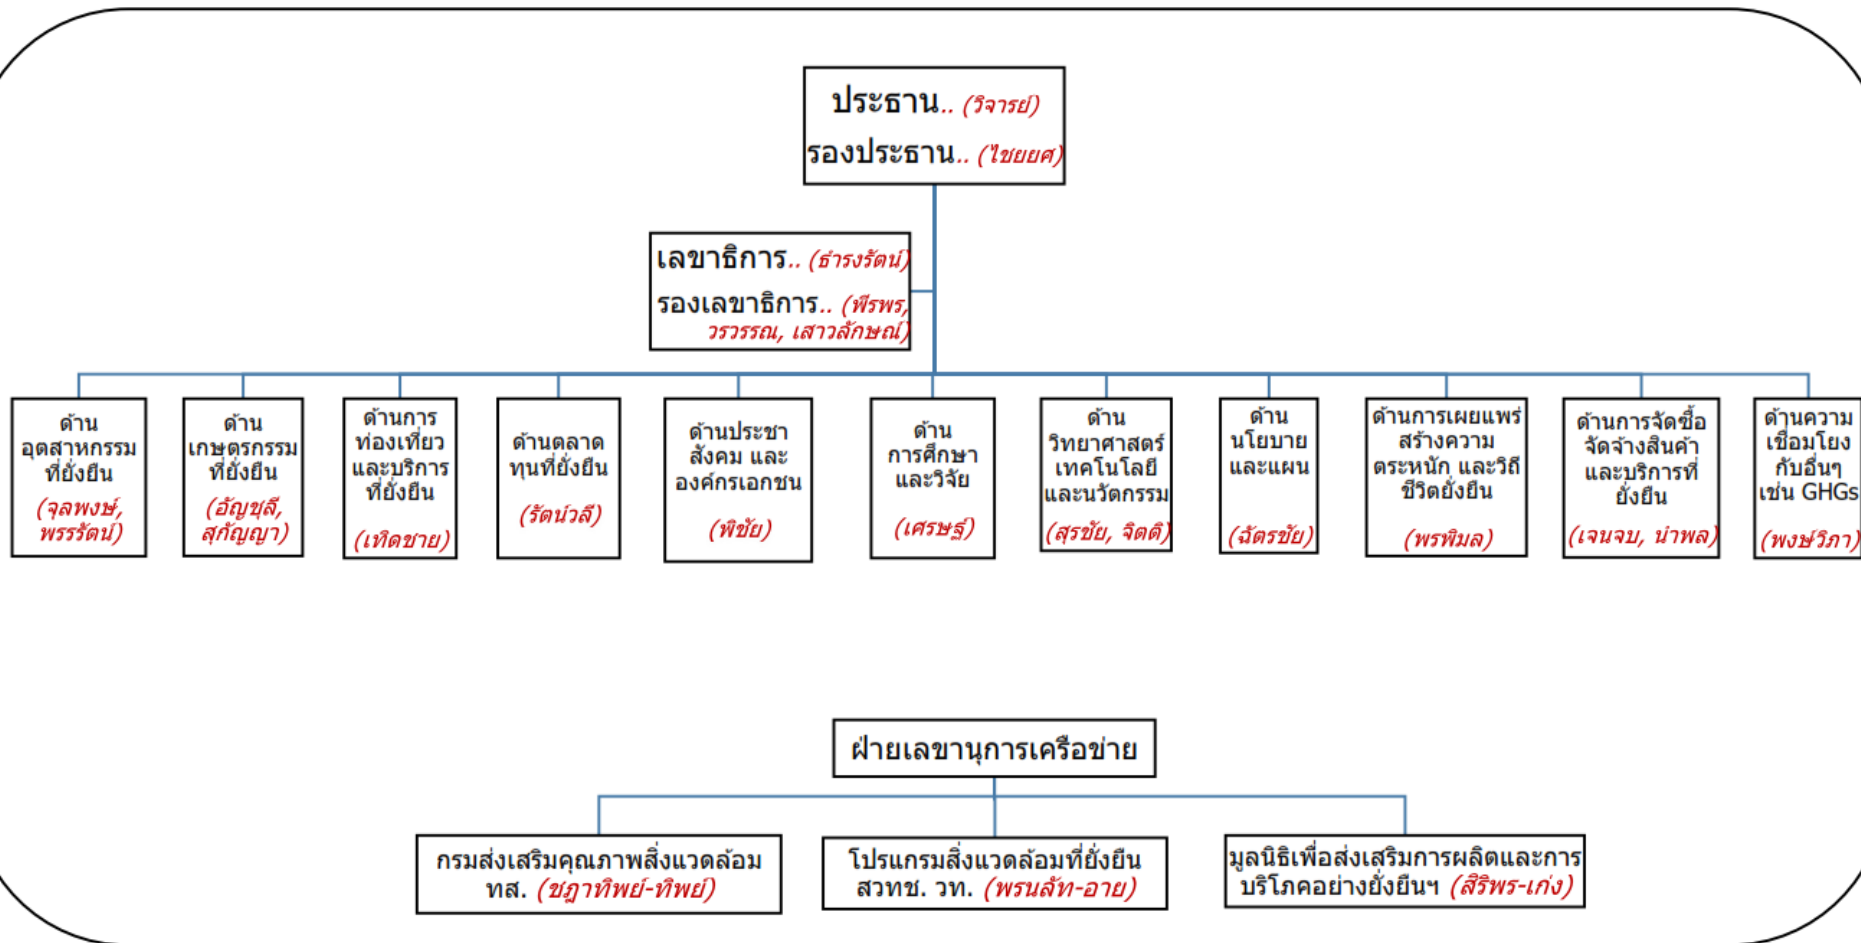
ประธาน.. (วิจารย์)
รองประธาน.. (ไชยยศ)

เลขาธิการ.. (ธำรงรัตน์)
รองเลขาธิการ.. (พีรพร, วรวรรณ, เสาวลักษณ์)

ด้านอุตสาหกรรมที่ยั่งยืน (จุลพงษ์, พรรรัตน์)

ด้านเกษตรกรรมที่ยั่งยืน (อัญชุลี, สุกัญญา)

ด้านการท่องเที่ยวและบริการที่ยั่งยืน (เทิดชาย)

ด้านตลาดทุนที่ยั่งยืน (รัตน์วลี)

ด้านประชาสังคม และองค์กรเอกชน (พิชัย)

ด้านการศึกษาและวิจัย (เศรษฐ์)

ด้านวิทยาศาสตร์ เทคโนโลยีและนวัตกรรม (สุรชัย, จิตติ)

ด้านนโยบายและแผน (ฉัตรชัย)

ด้านการเผยแพร่ สร้างความตระหนัก และวิถีชีวิตยั่งยืน (พรพิมล)

ด้านการจัดซื้อจัดจ้างสินค้าและบริการที่ยั่งยืน (เจนจบ, นำพล)

ด้านความเชื่อมโยงกับอื่นๆ เช่น GHGs (พงษ์วิภา)

ฝ่ายเลขานุการเครือข่าย

กรมส่งเสริมคุณภาพสิ่งแวดล้อม ทส. (ชฎาทิพย์-ทิพย์)

โปรแกรมสิ่งแวดล้อมที่ยั่งยืน สวทช. วท. (พรนลัท-อาย)

มูลนิธิเพื่อส่งเสริมการผลิตและการบริโภคอย่างยั่งยืนฯ (สิริพร-เก่ง)